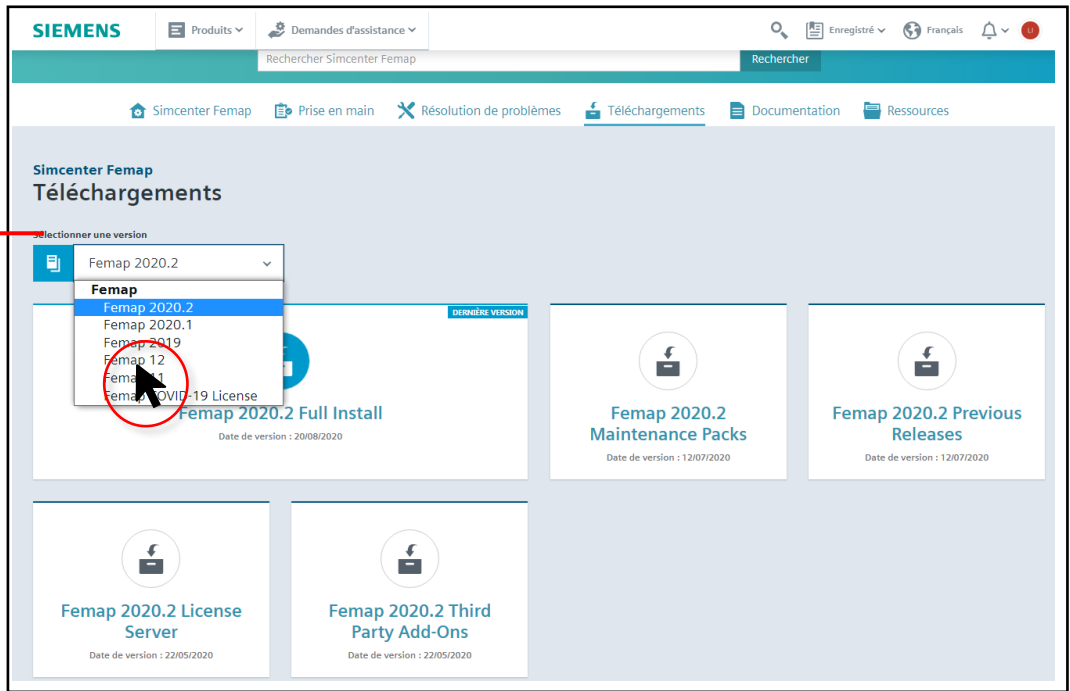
SIEMENS
Produits
Demandes d'assistance
Enregistré
Français
LI
Rechercher Simcenter Femap
Rechercher
Simcenter Femap
Prise en main
Résolution de problèmes
Téléchargements
Documentation
Ressources

Simcenter Femap
Téléchargements

Sélectionner une version
Femap 2020.2
Femap
Femap 2020.2
Femap 2020.1
Femap 2019
Femap 12
Femap 11
Femap COVID-19 License

DERNIÈRE VERSION
Femap 2020.2 Full Install
Date de version : 20/08/2020

Femap 2020.2 Maintenance Packs
Date de version : 12/07/2020

Femap 2020.2 Previous Releases
Date de version : 12/07/2020

Femap 2020.2 License Server
Date de version : 22/05/2020

Femap 2020.2 Third Party Add-Ons
Date de version : 22/05/2020